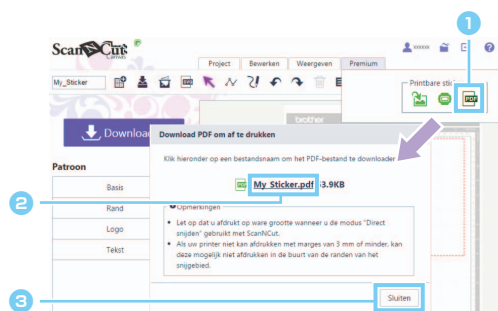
ScanNCut CANVAS

Project | Bewerken | Weergeven | Premium

xxxxx

My_Sticker

brother

Printbare stic

PDF

1

Download

Patroon

Basis

Rand

Logo

Tekst

Download PDF om af te drukken

Klik hieronder op een bestandsnaam om het PDF-bestand te downloaden

My_Sticker.pdf 3.9KB

2

Opmerkingen

• Let op dat u afdrukt op ware grootte wanneer u de modus "Direct snijden" gebruikt met ScanNCut.
• Als uw printer niet kan afdrukken met marges van 3 mm of minder, kan deze mogelijk niet afdrukken in de buurt van de randen van het snijgebied.

3

Sluiten